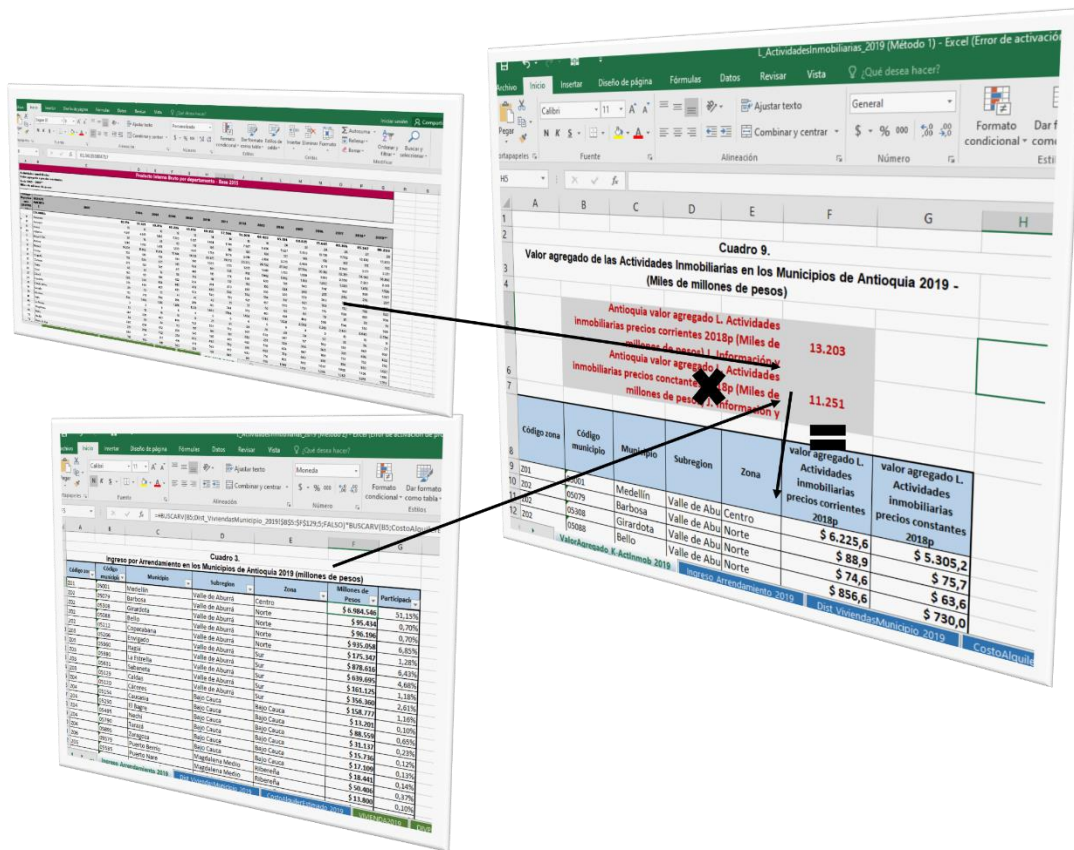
L_ActividadesInmobiliarias_2019 (Método 1) - Excel (Error de activación

Archivo Inicio Insertar Diseño de página Fórmulas Datos Revisar Vista ¿Qué desea hacer?

Pegar Calibri 11 N K S Ajustar texto Combinar y centrar General $ % 000 Formato condicional Dar formato como tabla
Portapapeles Fuente Alineación Número Estilos

H5 fx

| | A | B | C | D | E | F | G | H |
|---|---|---|---|---|---|---|---|---|

Cuadro 9.
Valor agregado de las Actividades Inmobiliarias en los Municipios de Antioquia 2019 - (Miles de millones de pesos)

Antioquia valor agregado L. Actividades inmobiliarias precios corrientes 2018p (Miles de millones de pesos) L. Información y | 13.203
Antioquia valor agregado L. Actividades inmobiliarias precios constantes 2018p (Miles de millones de pesos) L. Información y | 11.251

| Código zona | Código municipio | Municipio | Subregion | Zona | valor agregado L. Actividades inmobiliarias precios corrientes 2018p | valor agregado L. Actividades inmobiliarias precios constantes 2018p |
|---|---|---|---|---|---|---|
| 201 | 05001 | Medellín | Valle de Abu | Centro | $ 6.225,6 | $ 5.305,2 |
| 202 | 05079 | Barbosa | Valle de Abu | Norte | $ 88,9 | $ 75,7 |
| 202 | 05308 | Girardota | Valle de Abu | Norte | $ 74,6 | $ 63,6 |
| 202 | 05088 | Bello | Valle de Abu | Norte | $ 856,6 | $ 730,0 |

ValorAgregado_K_ActInmob_2019 | Ingreso Arrendamiento 2019 | Dist ViviendasMunicipio_2019 | CostoAlquile

Producto Interno Bruto por departamento - Base 2015

Inicio Insertar Diseño de página Fórmulas Datos Revisar Vista ¿Qué desea hacer?
Calibri 11 Ajustar texto Combinar y centrar Moneda Formato condicional Dar formato como tabla
Portapapeles Fuente Alineación Número Estilos

=BUSCARV(B5;Dist_ViviendasMunicipio_2019!$B$5:$F$129;5;FALSO)*BUSCARV(B5;CostoAlquile

Cuadro 3.
Ingreso por Arrendamiento en los Municipios de Antioquia 2019 (millones de pesos)

| Código zona | Código municipio | Municipio | Subregion | Zona | Millones de Pesos | Participación |
|---|---|---|---|---|---|---|
| 201 | 05001 | Medellín | Valle de Aburrá | Centro | $ 6.984.546 | 51,15% |
| 202 | 05079 | Barbosa | Valle de Aburrá | Norte | $ 95.434 | 0,70% |
| 202 | 05308 | Girardota | Valle de Aburrá | Norte | $ 96.196 | 0,70% |
| 202 | 05088 | Bello | Valle de Aburrá | Norte | $ 935.058 | 6,85% |
| 203 | 05212 | Copacabana | Valle de Aburrá | Norte | $ 175.347 | 1,28% |
| 203 | 05266 | Envigado | Valle de Aburrá | Sur | $ 878.616 | 6,43% |
| 203 | 05360 | Itagüí | Valle de Aburrá | Sur | $ 639.695 | 4,68% |
| 203 | 05380 | La Estrella | Valle de Aburrá | Sur | $ 161.125 | 1,18% |
| 203 | 05631 | Sabaneta | Valle de Aburrá | Sur | $ 356.360 | 2,61% |
| 204 | 05129 | Caldas | Valle de Aburrá | Sur | $ 158.777 | 1,16% |
| 204 | 05120 | Cáceres | Bajo Cauca | Bajo Cauca | $ 13.201 | 0,10% |
| 204 | 05154 | Caucasia | Bajo Cauca | Bajo Cauca | $ 88.559 | 0,65% |
| 204 | 05250 | El Bagre | Bajo Cauca | Bajo Cauca | $ 31.137 | 0,23% |
| 204 | 05495 | Nechí | Bajo Cauca | Bajo Cauca | $ 15.736 | 0,12% |
| 204 | 05790 | Tarazá | Bajo Cauca | Bajo Cauca | $ 17.100 | 0,13% |
| 205 | 05895 | Zaragoza | Magdalena Medio | Ribereña | $ 18.441 | 0,14% |
| 205 | 05579 | Puerto Berrío | Magdalena Medio | | $ 50.406 | 0,37% |
| | 05585 | Puerto Nare | | | $ 13.800 | 0,10% |

Ingreso Arrendamiento 2019 | Dist ViviendasMunicipio_2019 | CostoAlquilerEstimado_2019 | VIVIENDA2019